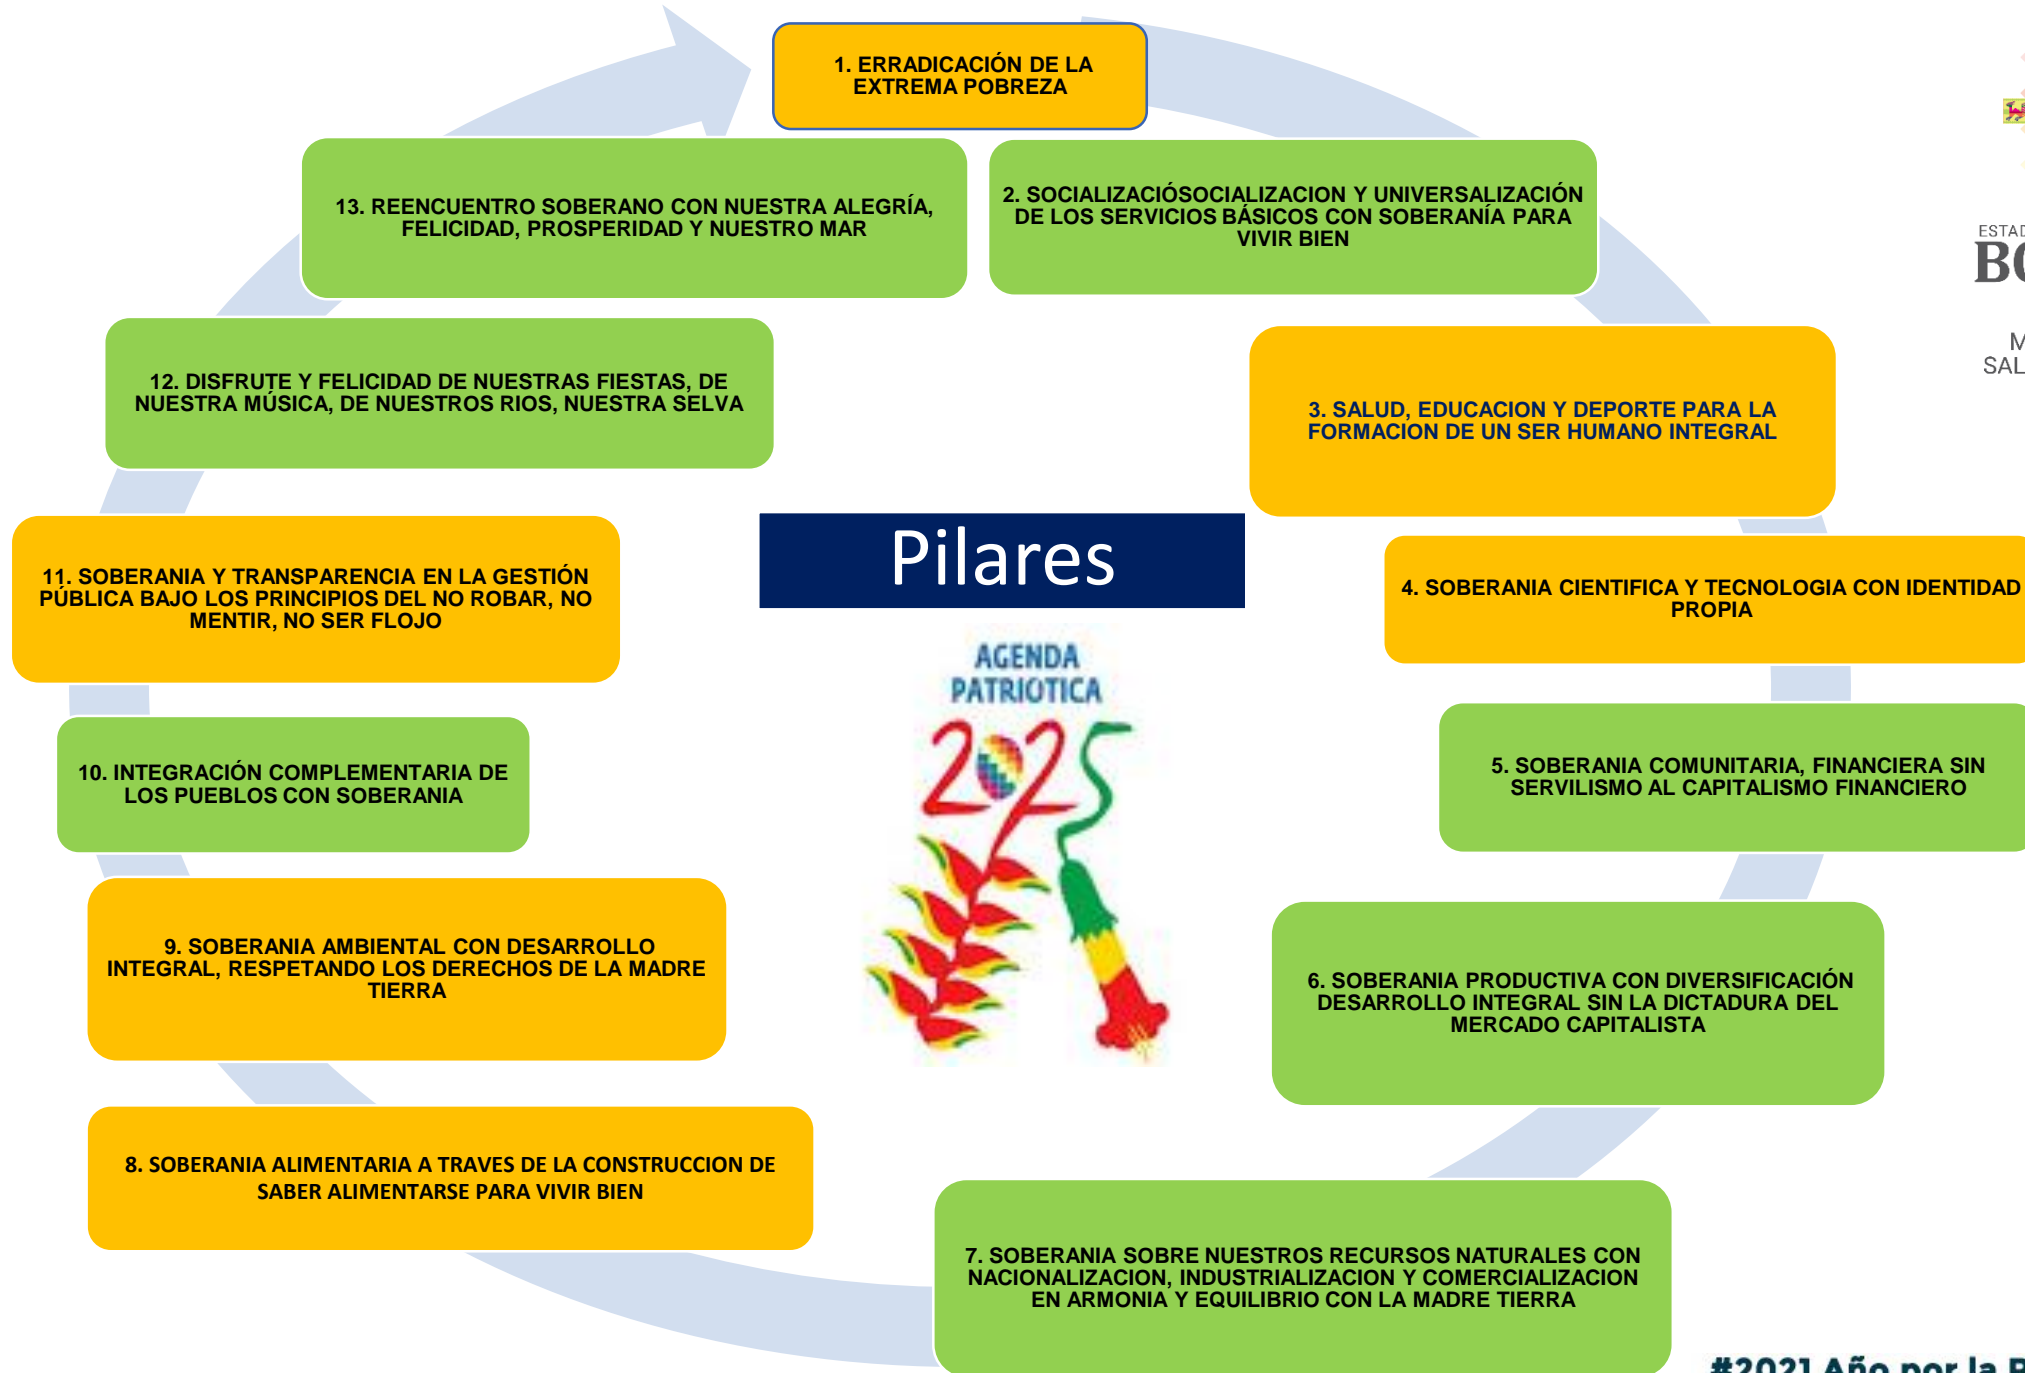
1. ERRADICACIÓN DE LA EXTREMA POBREZA

2. SOCIALIZACIÓSOCIALIZACION Y UNIVERSALIZACIÓN DE LOS SERVICIOS BÁSICOS CON SOBERANÍA PARA VIVIR BIEN

3. SALUD, EDUCACION Y DEPORTE PARA LA FORMACION DE UN SER HUMANO INTEGRAL

4. SOBERANIA CIENTIFICA Y TECNOLOGIA CON IDENTIDAD PROPIA

5. SOBERANIA COMUNITARIA, FINANCIERA SIN SERVILISMO AL CAPITALISMO FINANCIERO

6. SOBERANIA PRODUCTIVA CON DIVERSIFICACIÓN DESARROLLO INTEGRAL SIN LA DICTADURA DEL MERCADO CAPITALISTA

7. SOBERANIA SOBRE NUESTROS RECURSOS NATURALES CON NACIONALIZACION, INDUSTRIALIZACION Y COMERCIALIZACION EN ARMONIA Y EQUILIBRIO CON LA MADRE TIERRA

8. SOBERANIA ALIMENTARIA A TRAVES DE LA CONSTRUCCION DE SABER ALIMENTARSE PARA VIVIR BIEN

9. SOBERANIA AMBIENTAL CON DESARROLLO INTEGRAL, RESPETANDO LOS DERECHOS DE LA MADRE TIERRA

10. INTEGRACIÓN COMPLEMENTARIA DE LOS PUEBLOS CON SOBERANIA

11. SOBERANIA Y TRANSPARENCIA EN LA GESTIÓN PÚBLICA BAJO LOS PRINCIPIOS DEL NO ROBAR, NO MENTIR, NO SER FLOJO

12. DISFRUTE Y FELICIDAD DE NUESTRAS FIESTAS, DE NUESTRA MÚSICA, DE NUESTROS RIOS, NUESTRA SELVA

13. REENCUENTRO SOBERANO CON NUESTRA ALEGRÍA, FELICIDAD, PROSPERIDAD Y NUESTRO MAR

Pilares

AGENDA PATRIOTICA 2025

ESTAD
BO
M
SAL

#2021 Año por la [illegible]